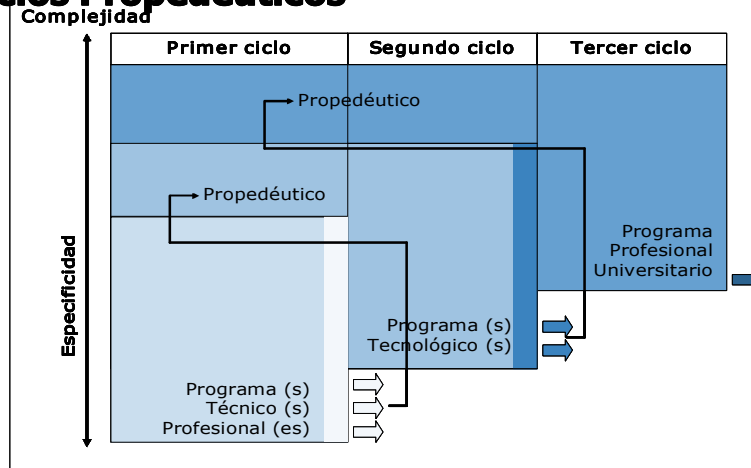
Complejidad

| Primer ciclo | Segundo ciclo | Tercer ciclo |
|---|---|---|

Propedéutico

Propedéutico

Programa Profesional Universitario

Programa (s) Tecnológico (s)

Programa (s) Técnico (s) Profesional (es)

Especificidad